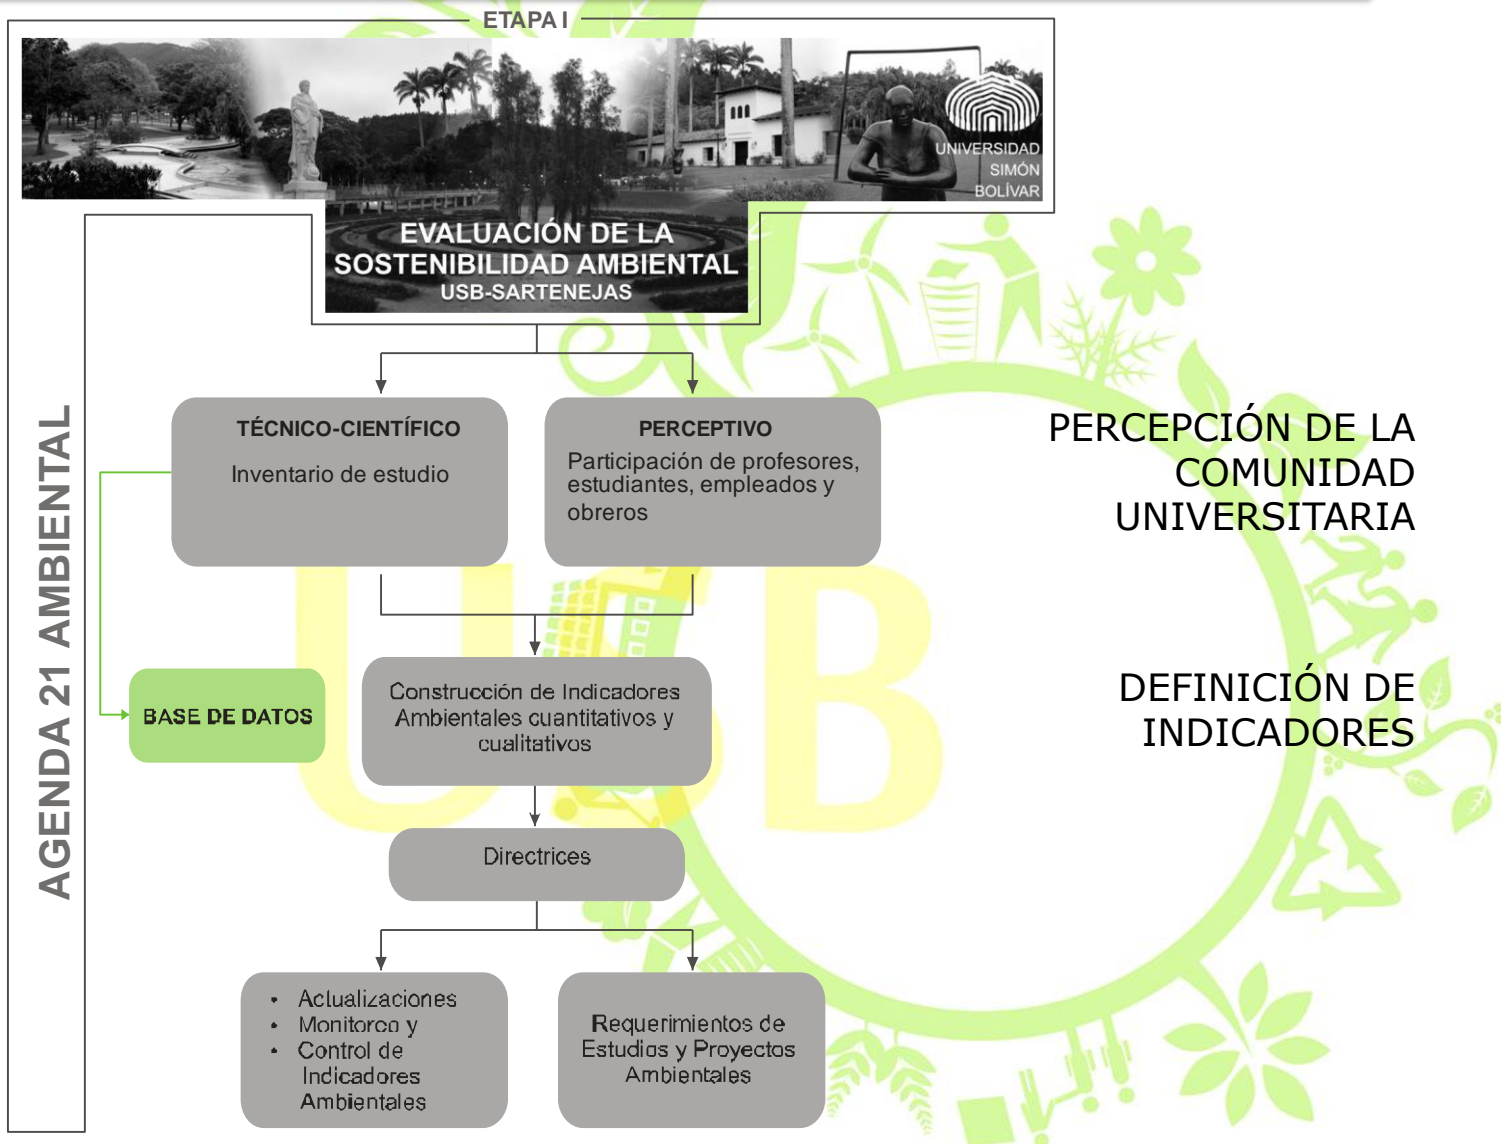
ETAPA I

UNIVERSIDAD SIMÓN BOLÍVAR

EVALUACIÓN DE LA SOSTENIBILIDAD AMBIENTAL
USB-SARTENEJAS

AGENDA 21 AMBIENTAL

TÉCNICO-CIENTÍFICO
Inventario de estudio

PERCEPTIVO
Participación de profesores, estudiantes, empleados y obreros

PERCEPCIÓN DE LA COMUNIDAD UNIVERSITARIA

BASE DE DATOS

Construcción de Indicadores Ambientales cuantitativos y cualitativos

DEFINICIÓN DE INDICADORES

Directrices

- Actualizaciones
- Monitoreo y
- Control de Indicadores Ambientales

Requerimientos de Estudios y Proyectos Ambientales

USB